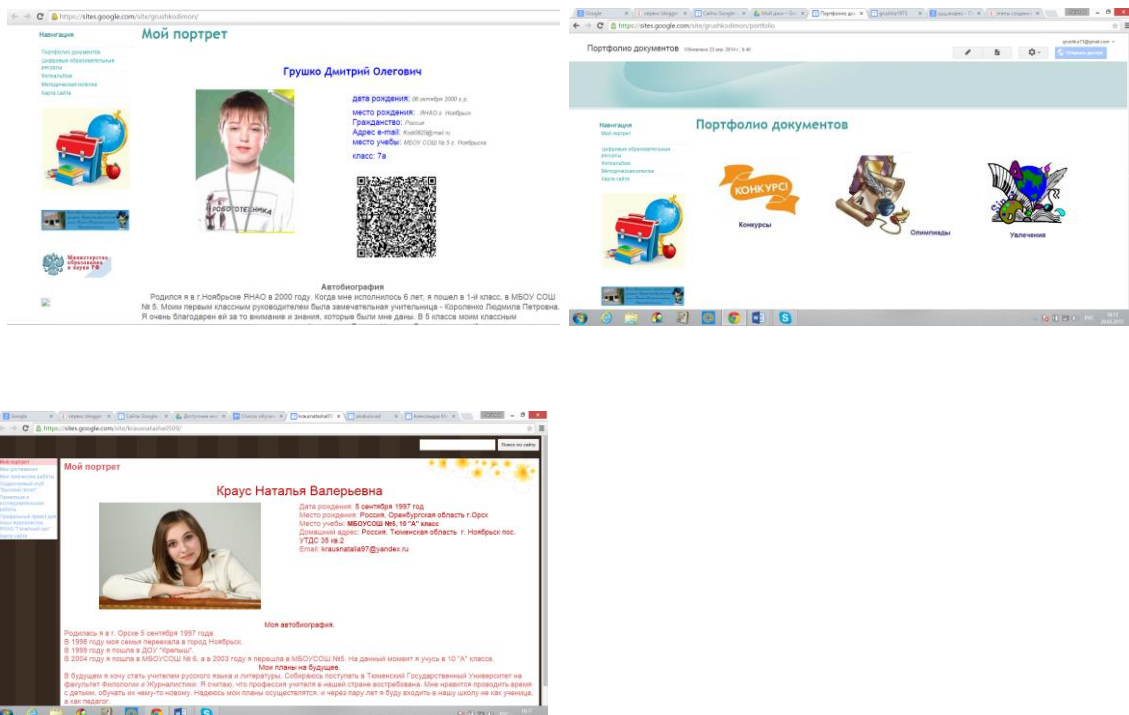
https://sites.google.com/site/grushkodimon/

Мой портрет

Навигация
Портфолио документов
Цифровые образовательные ресурсы
Копилка идей
Методическая копилка
Карта сайта

Министерство образования и науки РФ

Грушко Дмитрий Олегович

дата рождения: 06 октября 2000 г.р.
место рождения: ЯНАО г. Ноябрьск
Гражданство: Россия
Адрес e-mail: Kok9828@mail.ru
место учебы: МБОУ СОШ № 5 г. Ноябрьск
класс: 7а

РОБОТОТЕХНИКА

Автобиография
Родился я в г.Ноябрьске ЯНАО в 2000 году. Когда мне исполнилось 6 лет, я пошел в 1-й класс, в МБОУ СОШ № 5. Моим первым классным руководителем была замечательная учительница - Короленко Людмила Петровна. Я очень благодарен ей за то внимание и знания, которые были мне даны. В 5 классе моим классным

https://sites.google.com/site/grushkodimon/portfolio

Портфолио документов

Навигация
Мой портрет
Цифровые образовательные ресурсы
Копилка идей
Методическая копилка
Карта сайта

Портфолио документов

КОНКУРСЫ
Конкурсы
Олимпиады
Увлечения

https://sites.google.com/site/krausnatalia0509/

Поиск по сайту

Мой портрет
Мои увлечения
Мои творческие работы

Мой портрет

Краус Наталья Валерьевна

Дата рождения: 5 сентября 1997 год
Место рождения: Россия, Оренбургская область г.Орск
Место учебы: МБОУСОШ №5, 10 "А" класс
Домашний адрес: Россия, Тюменская область г. Ноябрьск пос. УТДС 35 кв.2
Email: krausnatalia97@yandex.ru

Моя автобиография.
Родилась я в г. Орске 5 сентября 1997 года.
В 1998 году моя семья переехала в город Ноябрьск.
В 1999 году я пошла в ДОУ "Крепыш".
В 2004 году я пошла в МБОУСОШ № 6, а в 2003 году я перешла в МБОУСОШ №5. На данный момент я учусь в 10 "А" класса.
Мои планы на будущее.
В будущем я хочу стать учителем русского языка и литературы. Собираюсь поступать в Тюменский Государственный Университет на факультет Филологии и Журналистики. Я считаю, что профессия учителя в нашей стране востребована. Мне нравится проводить время с детьми, обучать их чему-то новому. Надеюсь мои планы осуществятся, и через пару лет я буду входить в нашу школу не как ученица, а как педагог.